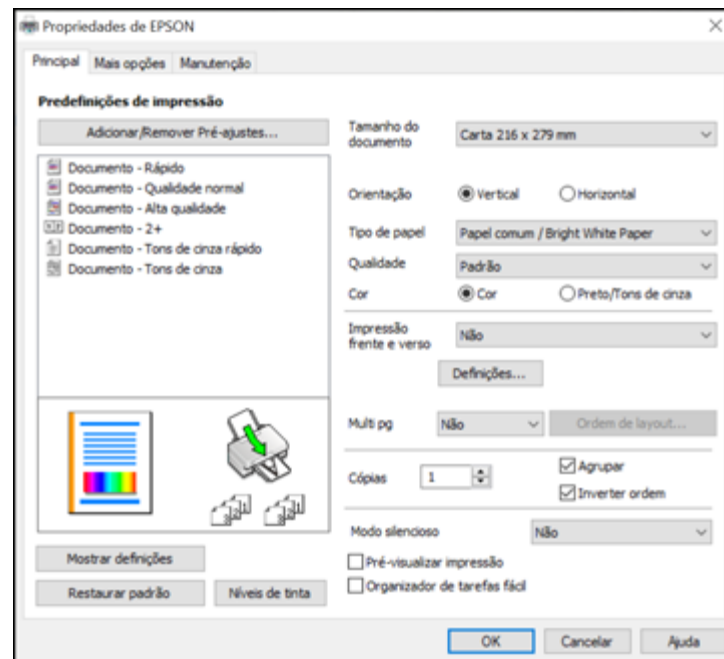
Propriedades de EPSON

Principal | Mais opções | Manutenção

Predefinições de impressão

Adicionar/Remover Pré-ajustes...

Documento - Rápido
Documento - Qualidade normal
Documento - Alta qualidade
Documento - 2+
Documento - Tons de cinza rápido
Documento - Tons de cinza

Tamanho do documento | Carta 216 x 279 mm

Orientação | Vertical | Horizontal

Tipo de papel | Papel comum / Bright White Paper

Qualidade | Padrão

Cor | Cor | Preto/Tons de cinza

Impressão frente e verso | Não

Definições...

Multi pg | Não | Ordem de layout...

Cópias | 1 | Agrupar | Inverter ordem

Modo silencioso | Não

Pré-visualizar impressão

Organizador de tarefas fácil

Mostrar definições

Restaurar padrão | Níveis de tinta

OK | Cancelar | Ajuda